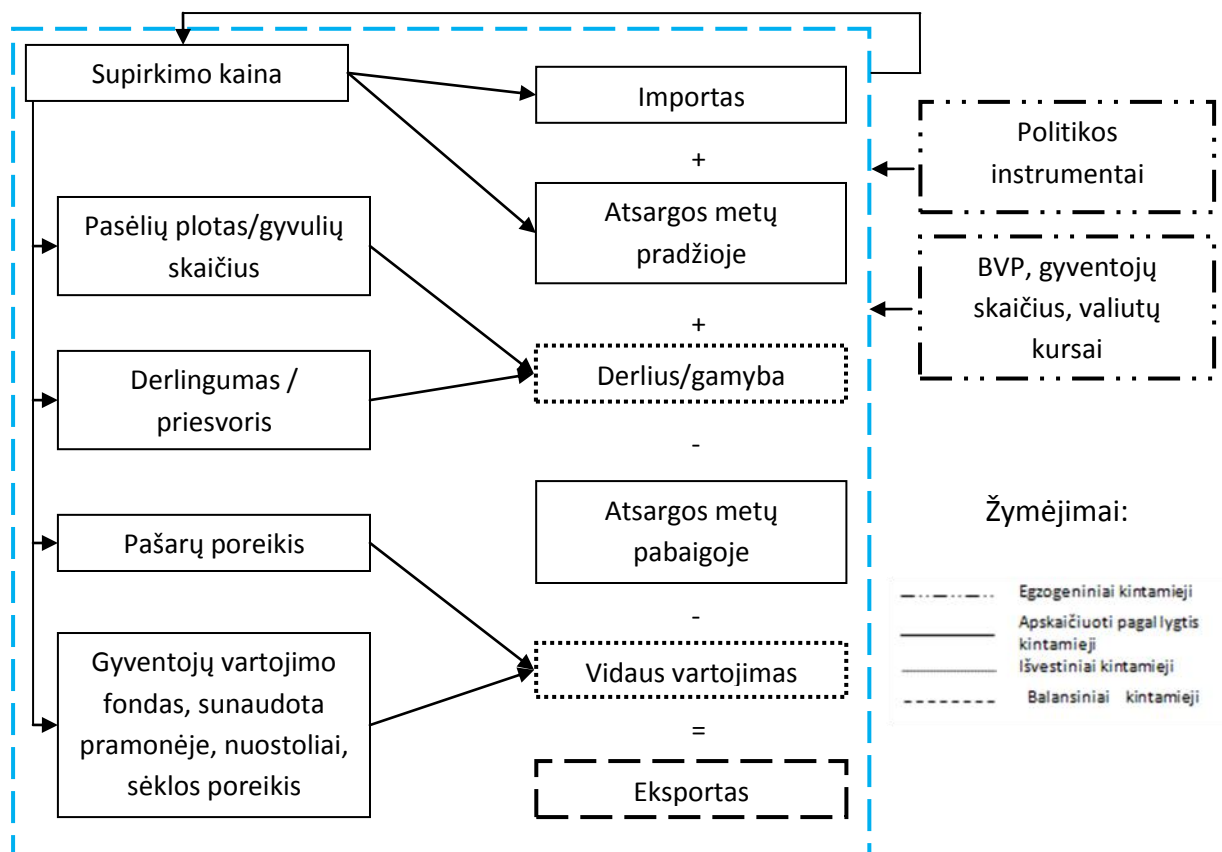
Supirkimo kaina

Importas

+

Atsargos metų pradžioje

+

Derlius/gamyba

-

Atsargos metų pabaigoje

-

Vidaus vartojimas

=

Eksportas

Pasėlių plotas/gyvulių skaičius

Derlingumas / priesvoris

Pašarų poreikis

Gyventojų vartojimo fondas, sunaudota pramonėje, nuostoliai, sėklos poreikis

Politikos instrumentai

BVP, gyventojų skaičius, valiutų kursai

Žymėjimai:

Egzogeniniai kintamieji

Apskaičiuoti pagal lygtis kintamieji

Išvestiniai kintamieji

Balansiniai kintamieji